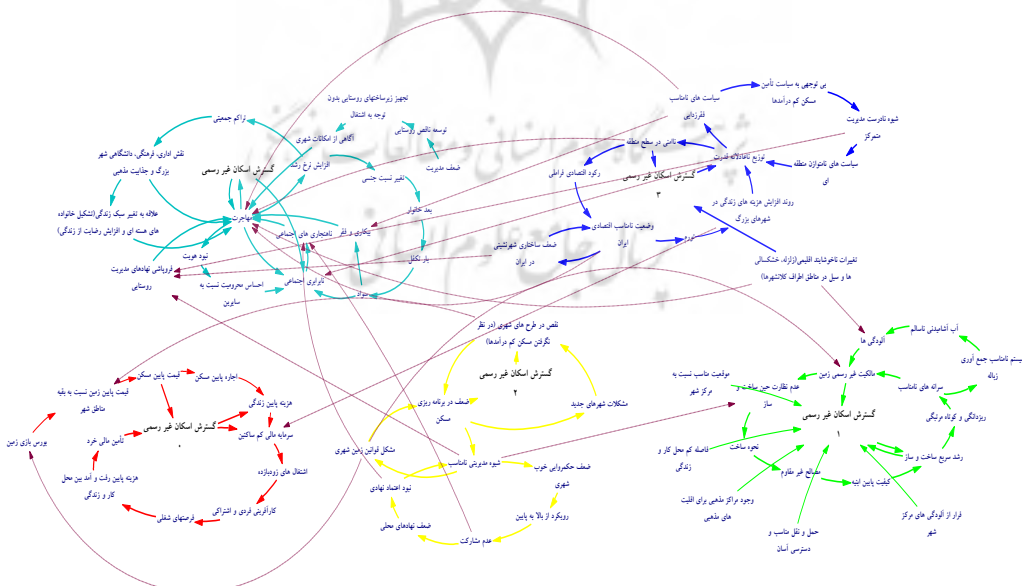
گسترش اسکان غیر رسمی
تراکم جمعیتی
نقش اداری، فرهنگی، دانشگاهی شهر بزرگ و جذابیت مذهبی
علاقه به تغییر سبک زندگی(تشکیل خانواده های هسته ای و افزایش رضایت از زندگی)
مهاجرت
نبود هویت
فروپاشی نهادهای مدیریت روستایی
احساس محرومیت نسبت به سایرین
نابرابری اجتماعی
تجهیز زیرساختهای روستایی بدون توجه به اشتغال
آگاهی از امکانات شهری
افزایش نرخ زاد
توسعه ناقص روستایی
ضعف مدیریت
تغییر نسبت جنسی
بعد خانوار
بیکاری و فقر
ناهنجاری های اجتماعی
بار تکفل
سواد
سیاست های نامناسب
تمرکز
تمرکززدایی
بی توجهی به سیاست تأمین مسکن کم درآمدها
شیوه نادرست مدیریت متمرکز
سیاست های ناموازن منطقه ای
ناتنی در سطح منطقه
توزیع ناعادلانه قدرت
رکود اقتصادی فراملی
گسترش اسکان غیر رسمی
۳
وضعیت نامناسب اقتصادی ایران
روند افزایش هزینه های زندگی در شهرهای بزرگ
ضعف ساختاری شهرنشینی در ایران
تورم
تغییرات ناخوشایند اقلیمی(زلزله، خشکسالی ها و سیل در مناطق اطراف کلانشهرها)
نقص در طرح های شهری (در نظر نگرفتن مسکن کم درآمدها)
گسترش اسکان غیر رسمی
۲
ضعف در برنامه ریزی مسکن
مشکلات شهرهای جدید
مشکل قوانین زمین شهری
شیوه مدیریتی ناصحیح
ضعف حکمروایی خوب شهری
رویکرد از بالا به پایین
نبود اعتماد نهادی
ضعف نهادهای محلی
عدم مشارکت
قیمت پایین مسکن
اجاره پایین مسکن
قیمت پایین زمین نسبت به بقیه مناطق شهر
هزینه پایین زندگی
گسترش اسکان غیر رسمی
۰
سرمایه مالی کم ساکنین
تأمین مالی خرد
بورس بازی زمین
هزینه پایین رفت و آمد بین محل کار و زندگی
اشتغال های زودبازده
کارآفرینی فردی و اشتراکی
فرصتهای شغلی
آب آشامیدنی ناسالم
آلودگی ها
مالکیت غیر رسمی زمین
عدم نظارت حین ساخت و ساز
موقعیت مناسب نسبت به مرکز شهر
سیستم نامناسب جمع آوری زباله
سرانه های نامناسب
ریزدانگی و کوچک مربیگی
گسترش اسکان غیر رسمی
۱
نحوه ساخت
فاصله کم محل کار و زندگی
مصالح غیر مقاوم
رشد سریع ساخت و ساز
کیفیت پایین ابنیه
وجود مراکز مذهبی برای اقلیت های مذهبی
حمل و نقل مناسب و دسترسی آسان
فرار از آلودگی های مرکز شهر